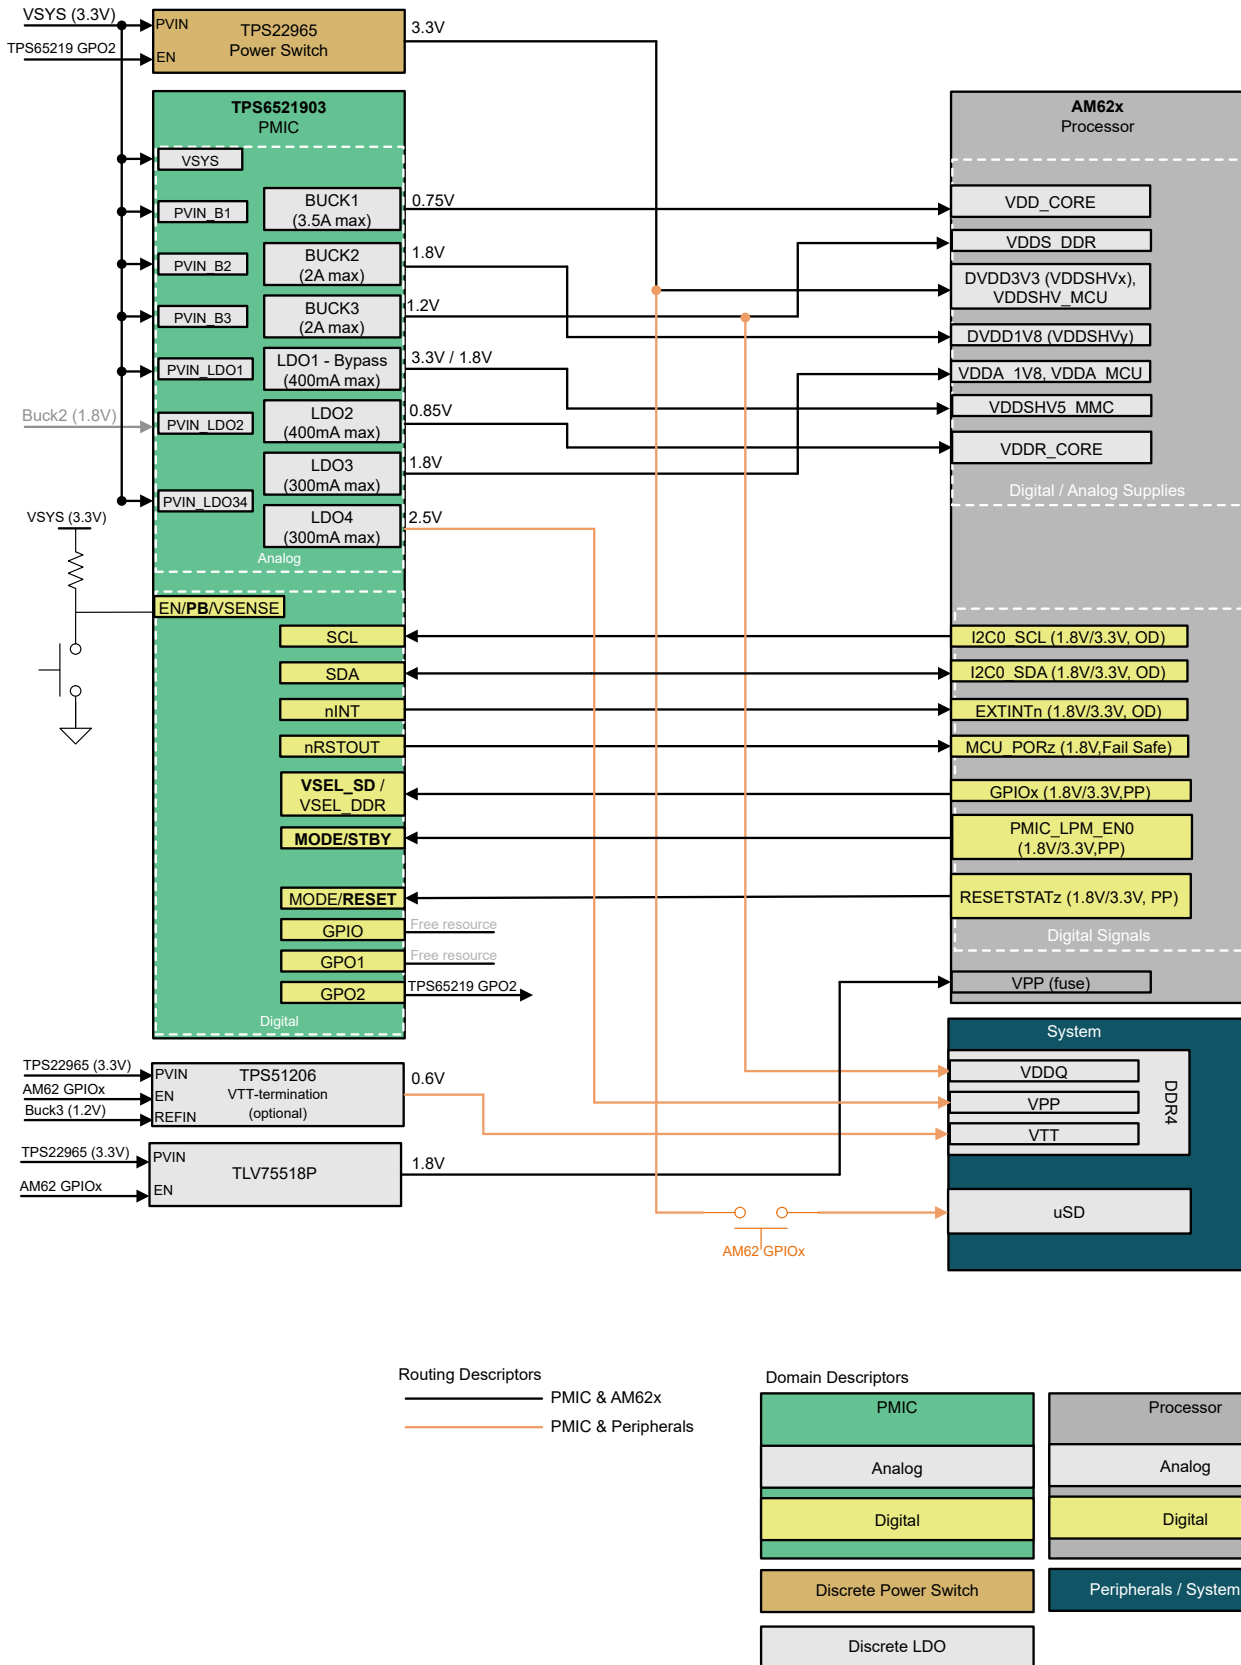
VSYS (3.3V)
TPS65219 GPO2
PVIN
EN
TPS22965
Power Switch
3.3V

TPS6521903
PMIC
VSYS
PVIN_B1
BUCK1
(3.5A max)
0.75V
PVIN_B2
BUCK2
(2A max)
1.8V
PVIN_B3
BUCK3
(2A max)
1.2V
PVIN_LDO1
LDO1 - Bypass
(400mA max)
3.3V / 1.8V
Buck2 (1.8V)
PVIN_LDO2
LDO2
(400mA max)
0.85V
LDO3
(300mA max)
1.8V
PVIN_LDO34
LDO4
(300mA max)
2.5V
Analog
VSYS (3.3V)
EN/PB/VSENSE
SCL
SDA
nINT
nRSTOUT
VSEL_SD /
VSEL_DDR
MODE/STBY
MODE/RESET
GPIO
Free resource
GPO1
Free resource
GPO2
TPS65219 GPO2
Digital

AM62x
Processor
VDD_CORE
VDDS_DDR
DVDD3V3 (VDDSHVx),
VDDSHV_MCU
DVDD1V8 (VDDSHVy)
VDDA_1V8, VDDA_MCU
VDDSHV5_MMC
VDDR_CORE
Digital / Analog Supplies
I2C0_SCL (1.8V/3.3V, OD)
I2C0_SDA (1.8V/3.3V, OD)
EXTINTn (1.8V/3.3V, OD)
MCU_PORz (1.8V,Fail Safe)
GPIOx (1.8V/3.3V,PP)
PMIC_LPM_EN0
(1.8V/3.3V,PP)
RESETSTATz (1.8V/3.3V, PP)
Digital Signals
VPP (fuse)

TPS22965 (3.3V)
AM62 GPIOx
Buck3 (1.2V)
PVIN
EN
REFIN
TPS51206
VTT-termination
(optional)
0.6V
TPS22965 (3.3V)
AM62 GPIOx
PVIN
EN
TLV75518P
1.8V

System
VDDQ
VPP
VTT
DDR4
uSD
AM62 GPIOx

Routing Descriptors
PMIC & AM62x
PMIC & Peripherals

Domain Descriptors
PMIC
Analog
Digital
Processor
Analog
Digital
Discrete Power Switch
Peripherals / System
Discrete LDO